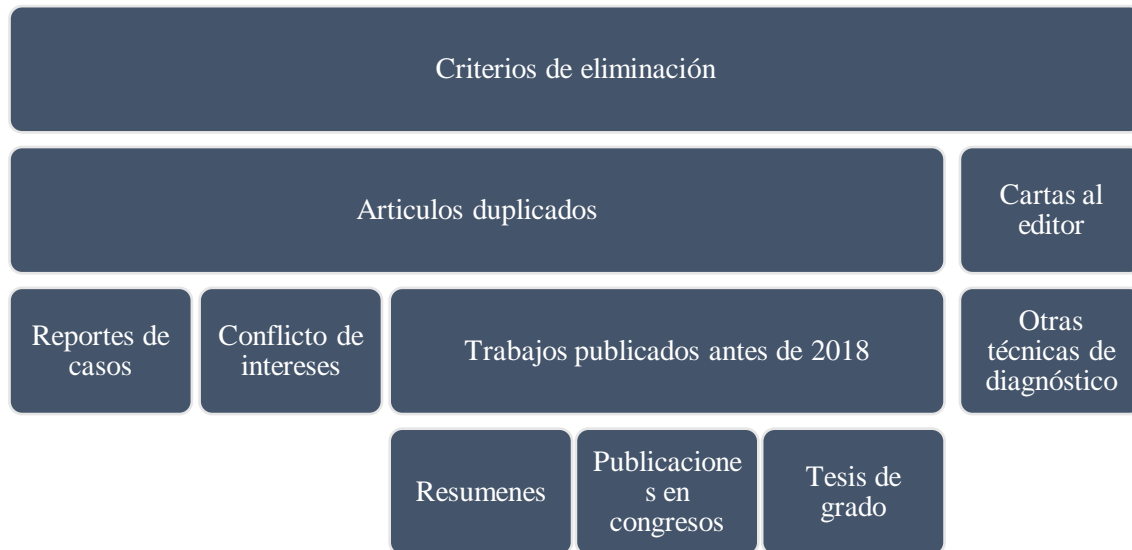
Criterios de eliminación

Articulos duplicados

Cartas al editor

Reportes de casos

Conflicto de intereses

Trabajos publicados antes de 2018

Otras técnicas de diagnóstico

Resumenes

Publicaciones en congresos

Tesis de grado